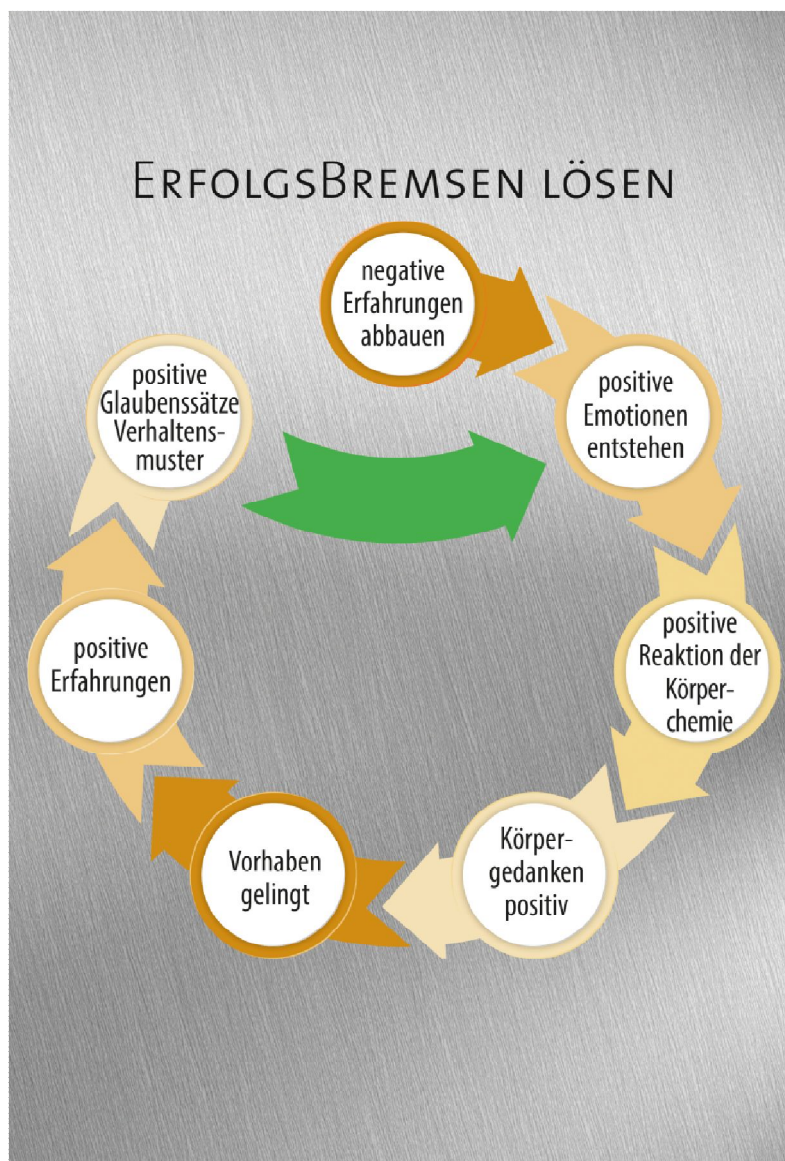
ErfolgsBremsen lösen

negative Erfahrungen abbauen

positive Emotionen entstehen

positive Reaktion der Körperchemie

Körpergedanken positiv

Vorhaben gelingt

positive Erfahrungen

positive Glaubenssätze Verhaltensmuster